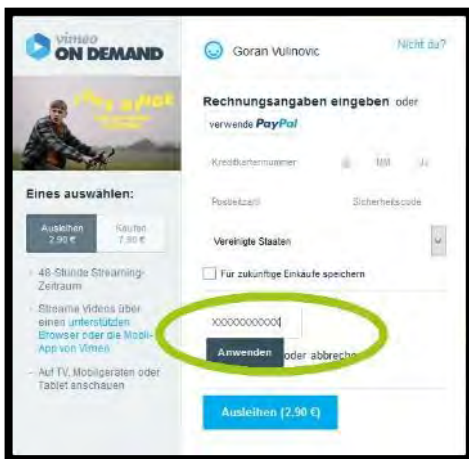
vimeo ON DEMAND

Goran Vulinovic

Nicht du?

Rechnungsangaben eingeben oder verwende PayPal

Kreditkartennummer

MM

JJ

Postleitzahl

Sicherheitscode

Vereinigte Staaten

Für zukünftige Einkäufe speichern

xxxxxxxxxxx

Anwenden

oder abbrech

Ausleihen (2,90 €)

Eines auswählen:

Ausleihen 2,90 €

Kaufen 7,90 €

- 48-Stunde Streaming-Zeitraum

- Streame Videos über einen unterstützten Browser oder die Mobil-App von Vimeo

- Auf TV, Mobilgeräten oder Tablet anschauen